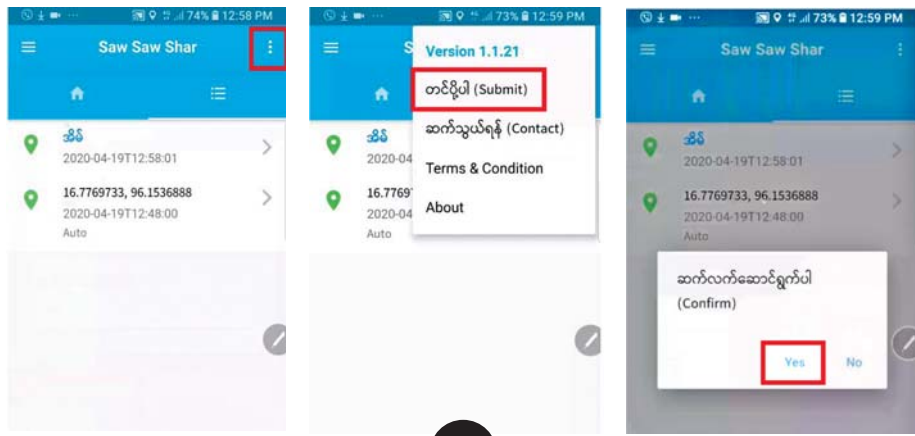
74% 12:58 PM

Saw Saw Shar

အိမ်
2020-04-19T12:58:01

16.7769733, 96.1536888
2020-04-19T12:48:00
Auto

73% 12:59 PM

S

အိမ်
2020-04

16.7769
2020-04
Auto

Version 1.1.21
တင်ပို့ပါ (Submit)
ဆက်သွယ်ရန် (Contact)
Terms & Condition
About

73% 12:59 PM

Saw Saw Shar

အိမ်
2020-04-19T12:58:01

16.7769733, 96.1536888
2020-04-19T12:48:00
Auto

ဆက်လက်ဆောင်ရွက်ပါ
(Confirm)

Yes
No